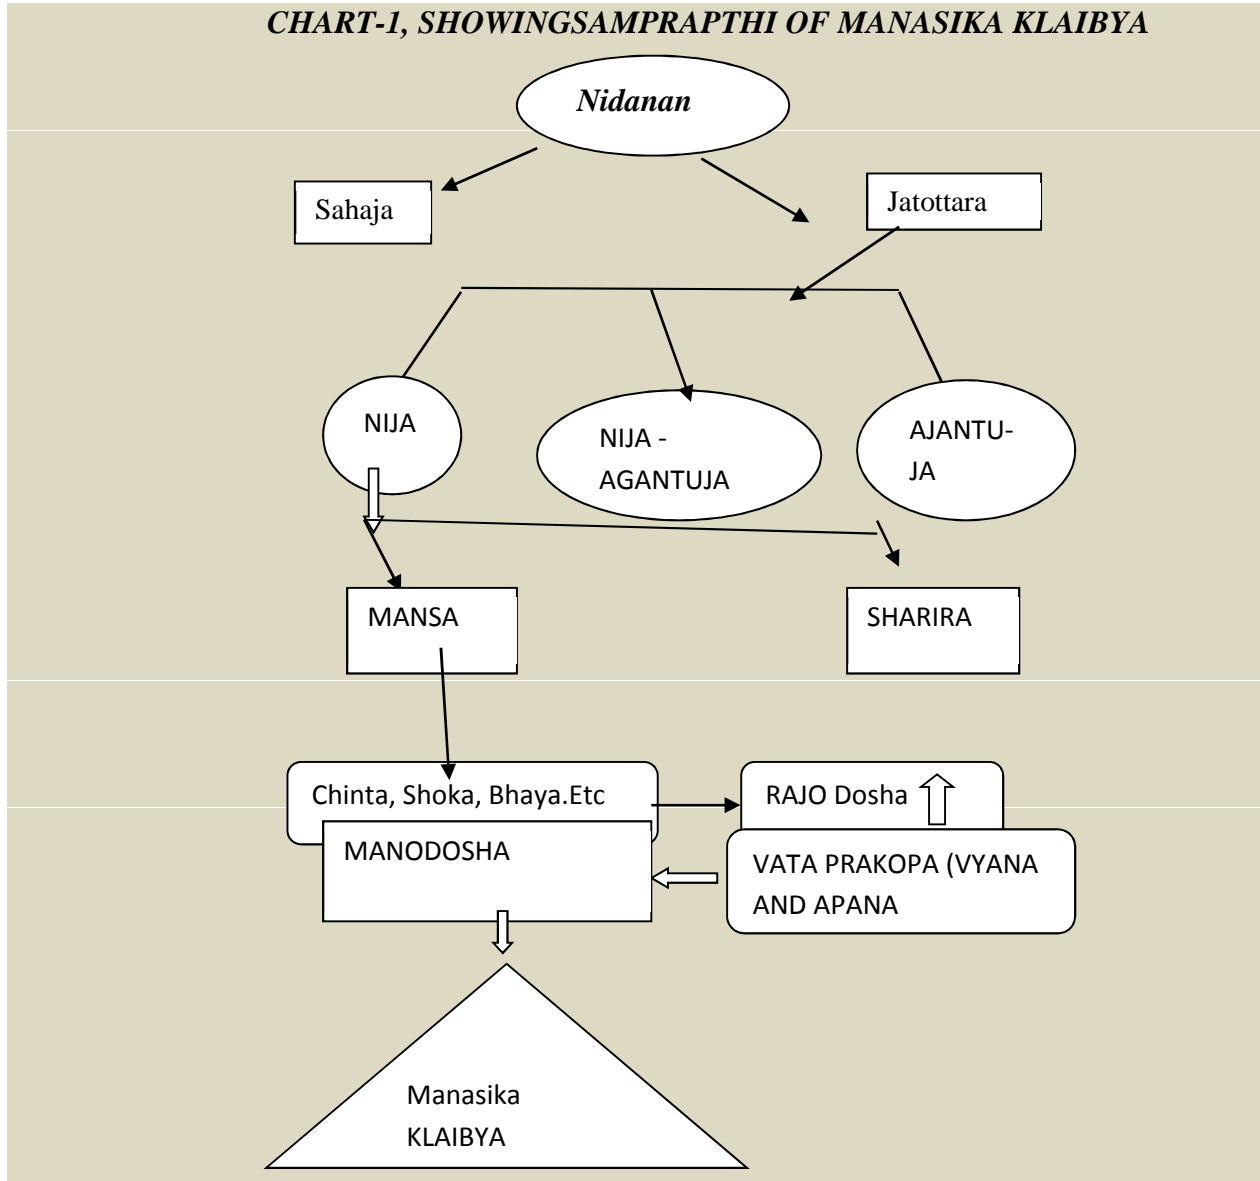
CHART-1, SHOWINGSAMPRAPTHI OF MANASIKA KLAIBYA

Nidanan

Sahaja

Jatottara

NIJA

NIJA - AGANTUJA

AJANTU-JA

MANSA

SHARIRA

Chinta, Shoka, Bhaya.Etc

RAJO Dosha

MANODOSHA

VATA PRAKOPA (VYANA AND APANA

Manasika KLAIBYA